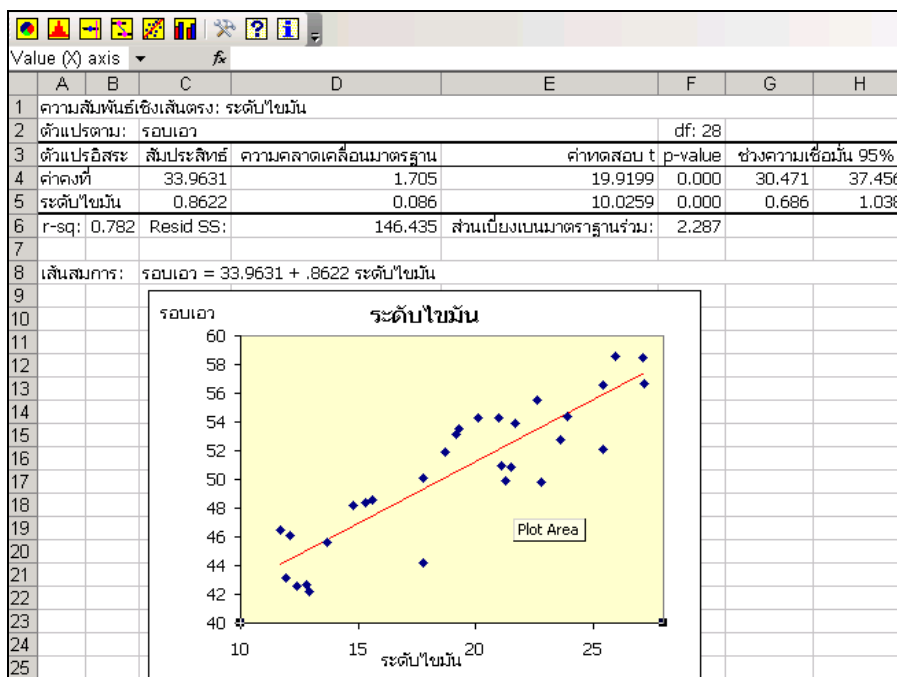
Value (X) axis

| | A | B | C | D | E | F | G | H |
|---|---|---|---|---|---|---|---|---|
| 1 | ความสัมพันธ์เชิงเส้นตรง: ระดับไขมัน | | | | | | | |
| 2 | ตัวแปรตาม: | | รอบเอว | | | df: 28 | | |
| 3 | ตัวแปรอิสระ | | สัมประสิทธ์ | ความคลาดเคลื่อนมาตรฐาน | ค่าทดสอบ t | p-value | ช่วงความเชื่อมั่น 95% | |
| 4 | ค่าคงที่ | | 33.9631 | 1.705 | 19.9199 | 0.000 | 30.471 | 37.456 |
| 5 | ระดับไขมัน | | 0.8622 | 0.086 | 10.0259 | 0.000 | 0.686 | 1.038 |
| 6 | r-sq: | 0.782 | Resid SS: | 146.435 | ส่วนเบี่ยงเบนมาตราฐานร่วม: | 2.287 | | |
| 7 | | | | | | | | |
| 8 | เส้นสมการ: | | รอบเอว = 33.9631 + .8622 ระดับไขมัน | | | | | |

รอบเอว
ระดับไขมัน
60
58
56
54
52
50
48
46
44
42
40
Plot Area
10
15
20
25
ระดับไขมัน